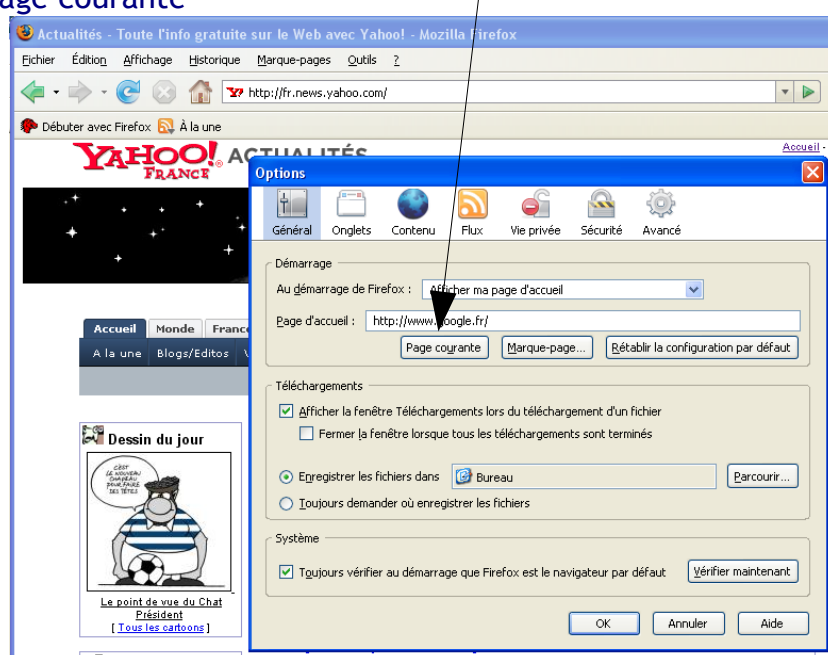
age courante

Actualités - Toute l'info gratuite sur le Web avec Yahoo! - Mozilla Firefox

Fichier Édition Affichage Historique Marque-pages Outils ?

http://fr.news.yahoo.com/

Débuter avec Firefox À la une

YAHOO! FRANCE ACTUALITÉS

Accueil

Options

Général Onglets Contenu Flux Vie privée Sécurité Avancé

Démarrage

Au démarrage de Firefox : Afficher ma page d'accueil

Page d'accueil : http://www.google.fr/

Page courante Marque-page... Rétablir la configuration par défaut

Téléchargements

Afficher la fenêtre Téléchargements lors du téléchargement d'un fichier

Fermer la fenêtre lorsque tous les téléchargements sont terminés

Enregistrer les fichiers dans Bureau Parcourir...

Toujours demander où enregistrer les fichiers

Système

Toujours vérifier au démarrage que Firefox est le navigateur par défaut Vérifier maintenant

OK Annuler Aide

Accueil Monde France

A la une Blogs/Editos

Dessin du jour

C'EST LE NOUVEAU CHAPEAU POUR FAIRE DES TÊTES

Le point de vue du Chat Président

[ Tous les cartoons ]